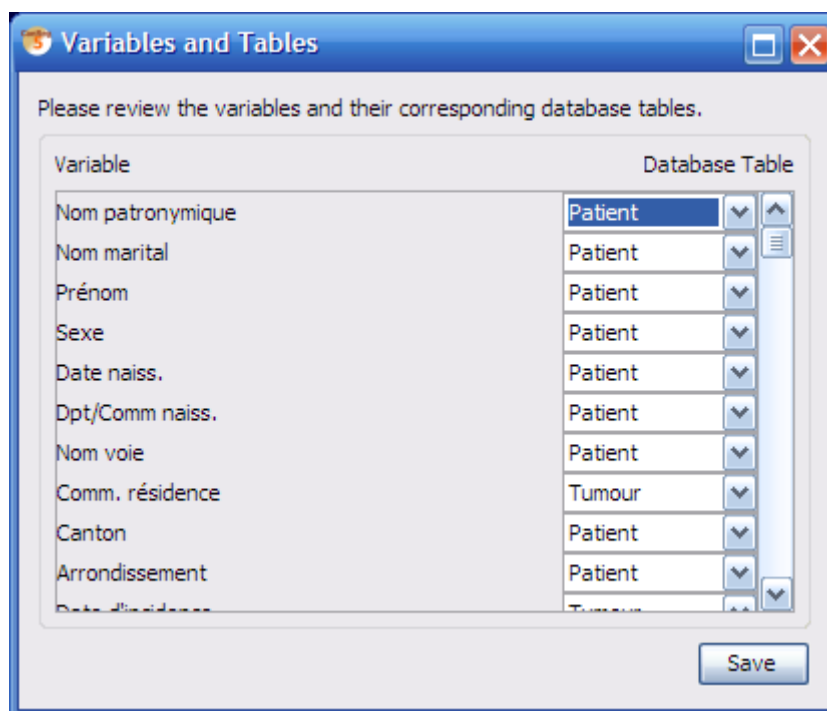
Variables and Tables

Please review the variables and their corresponding database tables.

| Variable | Database Table |
|---|---|
| Nom patronymique | Patient |
| Nom marital | Patient |
| Prénom | Patient |
| Sexe | Patient |
| Date naiss. | Patient |
| Dpt/Comm naiss. | Patient |
| Nom voie | Patient |
| Comm. résidence | Tumour |
| Canton | Patient |
| Arrondissement | Patient |
| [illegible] | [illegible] |

Save